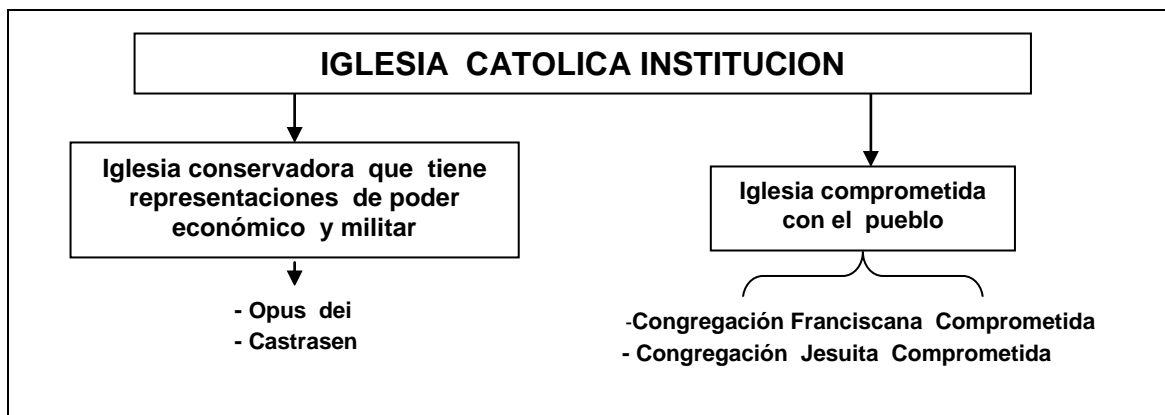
IGLESIA CATOLICA INSTITUCION

Iglesia conservadora que tiene representaciones de poder económico y militar

- Opus dei
- Castrasen

Iglesia comprometida con el pueblo

-Congregación Franciscana Comprometida
- Congregación Jesuita Comprometida